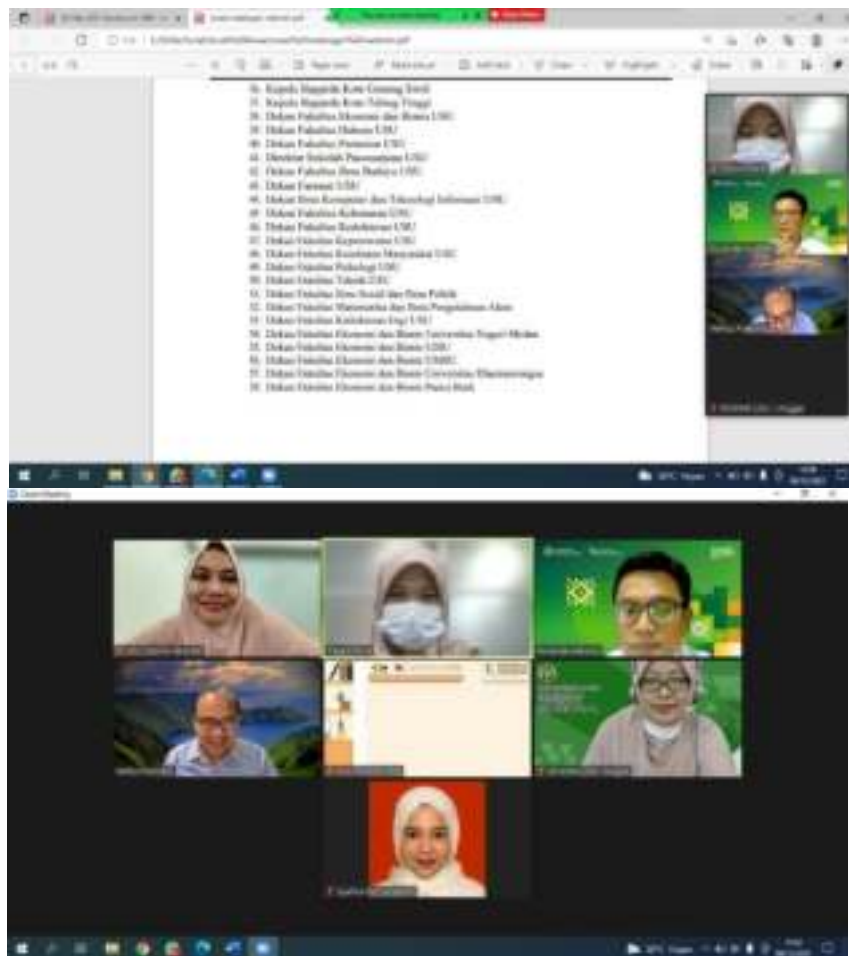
36. Kepala Bappeda Kota Gunung Sitoli
37. Kepala Bappeda Kota Tebing Tinggi
38. Dekan Fakultas Ekonomi dan Bisnis USU
39. Dekan Fakultas Hukum USU
40. Dekan Fakultas Pertanian USU
41. Direktur Sekolah Pascasarjana USU
42. Dekan Fakultas Ilmu Budaya USU
43. Dekan Farmasi USU
44. Dekan Ilmu Komputer dan Teknologi Informasi USU
45. Dekan Fakultas Kehutanan USU
46. Dekan Fakultas Kedokteran USU
47. Dekan Fakultas Keperawatan USU
48. Dekan Fakultas Kesehatan Masyarakat USU
49. Dekan Fakultas Psikologi USU
50. Dekan Fakultas Teknik USU
51. Dekan Fakultas Ilmu Sosial dan Ilmu Politik
52. Dekan Fakultas Matematika dan Ilmu Pengetahuan Alam
53. Dekan Fakultas Kedokteran Gigi USU
54. Dekan Fakultas Ekonomi dan Bisnis Universitas Negeri Medan
55. Dekan Fakultas Ekonomi dan Bisnis UISU
56. Dekan Fakultas Ekonomi dan Bisnis UMSU
57. Dekan Fakultas Ekonomi dan Bisnis Universitas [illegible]
58. Dekan Fakultas Ekonomi dan Bisnis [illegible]

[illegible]